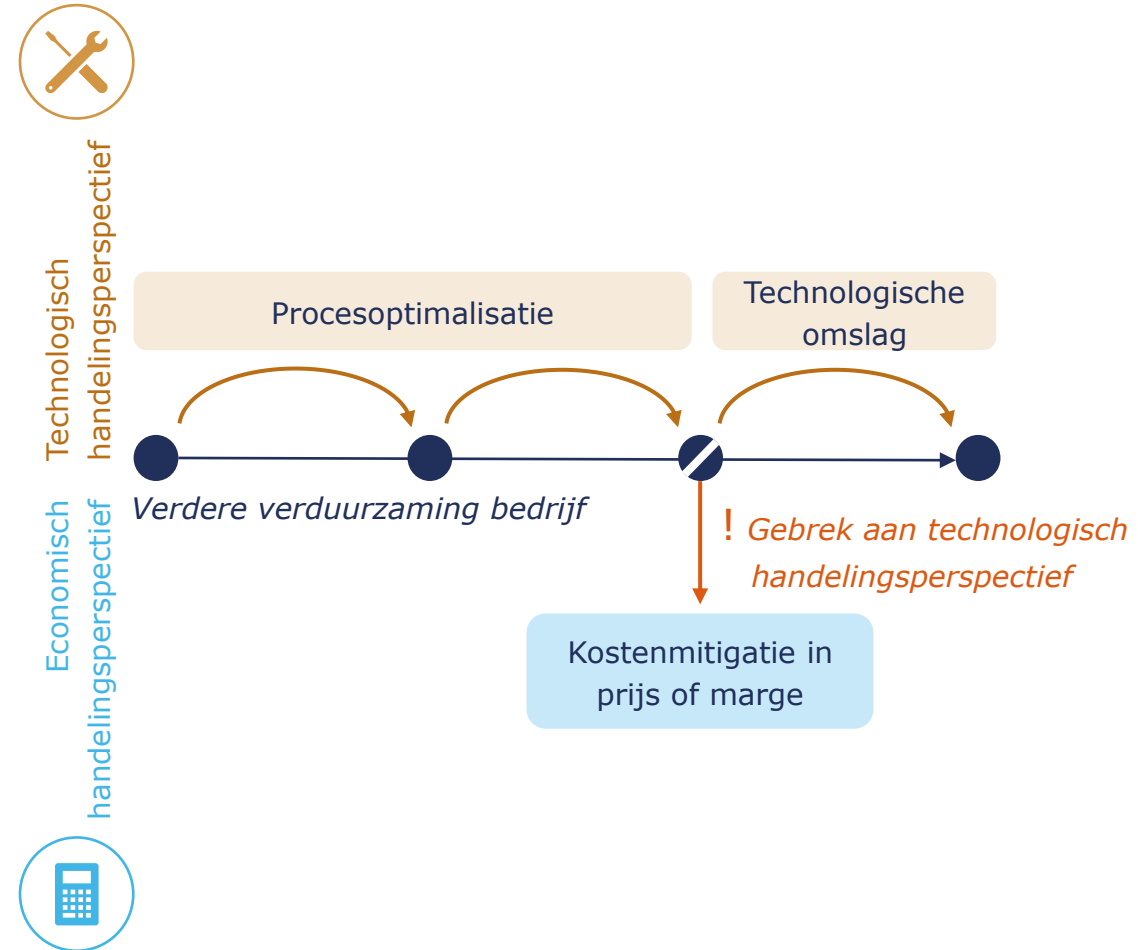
Technologisch handelingsperspectief

Procesoptimalisatie

Technologische omslag

Verdere verduurzaming bedrijf

! Gebrek aan technologisch handelingsperspectief

Kostenmitigatie in prijs of marge

Economisch handelingsperspectief